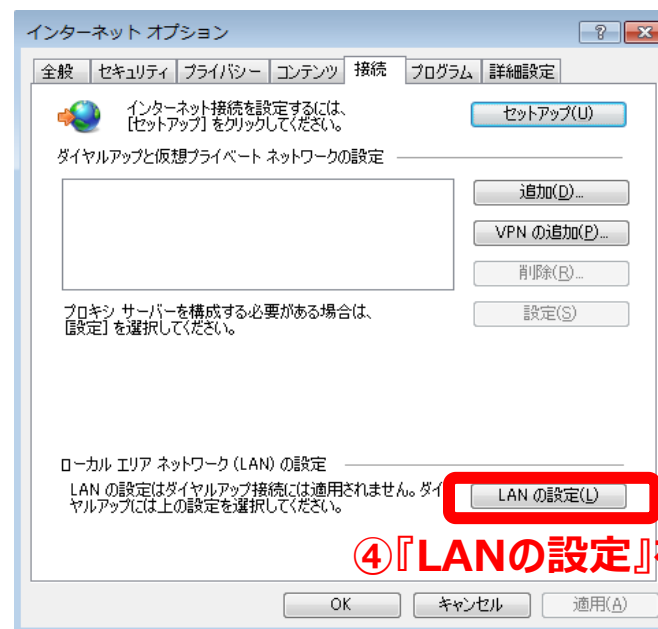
インターネット オプション

?

全般 | セキュリティ | プライバシー | コンテンツ | 接続 | プログラム | 詳細設定

インターネット接続を設定するには、[セットアップ] をクリックしてください。

セットアップ(U)

ダイヤルアップと仮想プライベート ネットワークの設定

追加(D)...

VPN の追加(P)...

削除(R)...

プロキシ サーバーを構成する必要がある場合は、[設定] を選択してください。

設定(S)

ローカル エリア ネットワーク (LAN) の設定

LAN の設定はダイヤルアップ接続には適用されません。ダイヤルアップには上の設定を選択してください。

LAN の設定(L)

④『LANの設定』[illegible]

OK

キャンセル

適用(A)